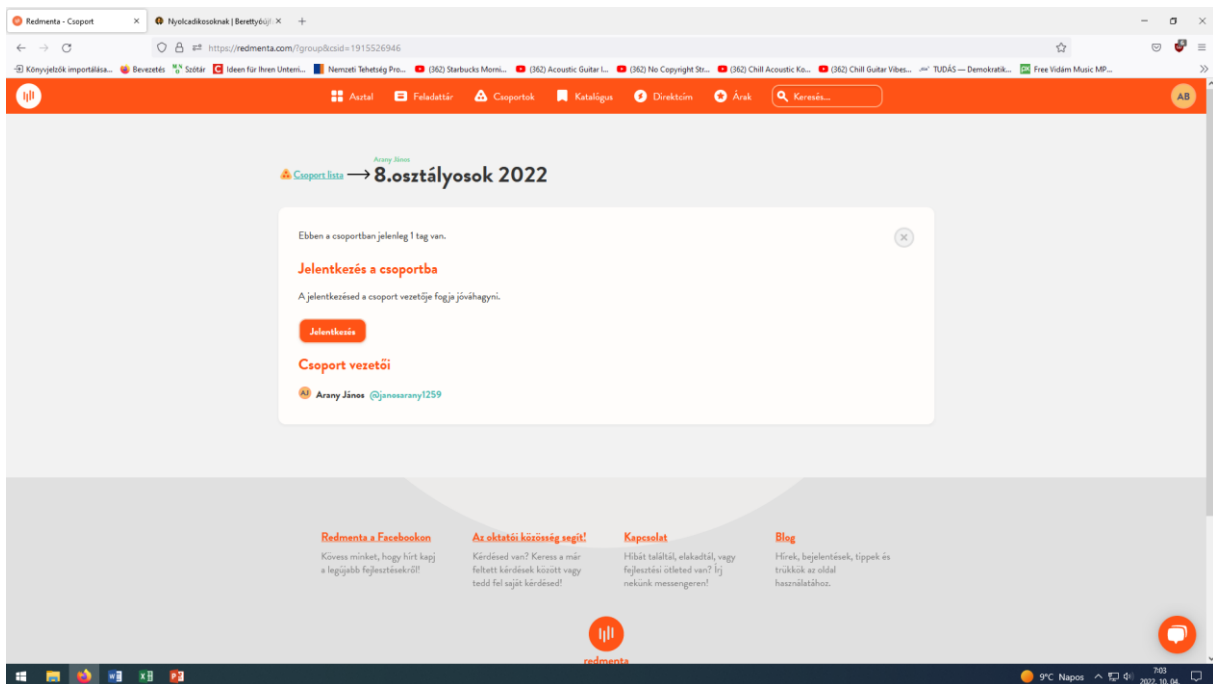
Redmenta - Csoport ×
Nyolcadikosoknak | Berettyóújf ×
+

https://redmenta.com/?group&csid=1915526946

Könyvjelzők importálása... Bevezetés Szótár Ideen für Ihren Unterri... Nemzeti Tehetség Pro... (362) Starbucks Morni... (362) Acoustic Guitar I... (362) No Copyright Str... (362) Chill Acoustic Ko... (362) Chill Guitar Vibes... TUDÁS — Demokratik... Free Vidám Music MP...

Asztal Feladattár Csoportok Katalógus Direktcím Árak Keresés...

AB

Csoport lista → Arany János 8.osztályosok 2022

Ebben a csoportban jelenleg 1 tag van.

Jelentkezés a csoportba

A jelentkezésed a csoport vezetője fogja jóváhagyni.

Jelentkezés

Csoport vezetői

AJ Arany János @janosarany1259

Redmenta a Facebookon
Kövess minket, hogy hírt kapj a legújabb fejlesztésekről!

Az oktatói közösség segít!
Kérdésed van? Keress a már feltett kérdések között vagy tedd fel saját kérdésed!

Kapcsolat
Hibát találtál, elakadtál, vagy fejlesztési ötleted van? Írj nekünk messengeren!

Blog
Hírek, bejelentések, tippek és trükkök az oldal használatához.

redmenta

9°C Napos 7:03 2022. 10. 04.